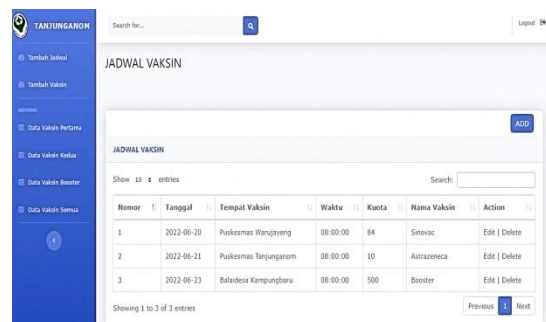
TANJUNGANOM

Tambah Jadwal

Tambah Vaksin

ADDONS

Data Vaksin Pertama

Data Vaksin Kedua

Data Vaksin Booster

Data Vaksin Semua

Search for...

Logout

JADWAL VAKSIN

ADD

JADWAL VAKSIN

Show 10 entries

Search:

| Nomor | Tanggal | Tempat Vaksin | Waktu | Kuota | Nama Vaksin | Action |
|---|---|---|---|---|---|---|
| 1 | 2022-06-20 | Puskesmas Warujayeng | 08:00:00 | 84 | Sinovac | Edit \| Delete |
| 2 | 2022-06-21 | Puskesmas Tanjunganom | 08:00:00 | 10 | Astrazeneca | Edit \| Delete |
| 3 | 2022-06-23 | Balaidesa Kampungbaru | 08:00:00 | 500 | Booster | Edit \| Delete |

Showing 1 to 3 of 3 entries

Previous 1 Next